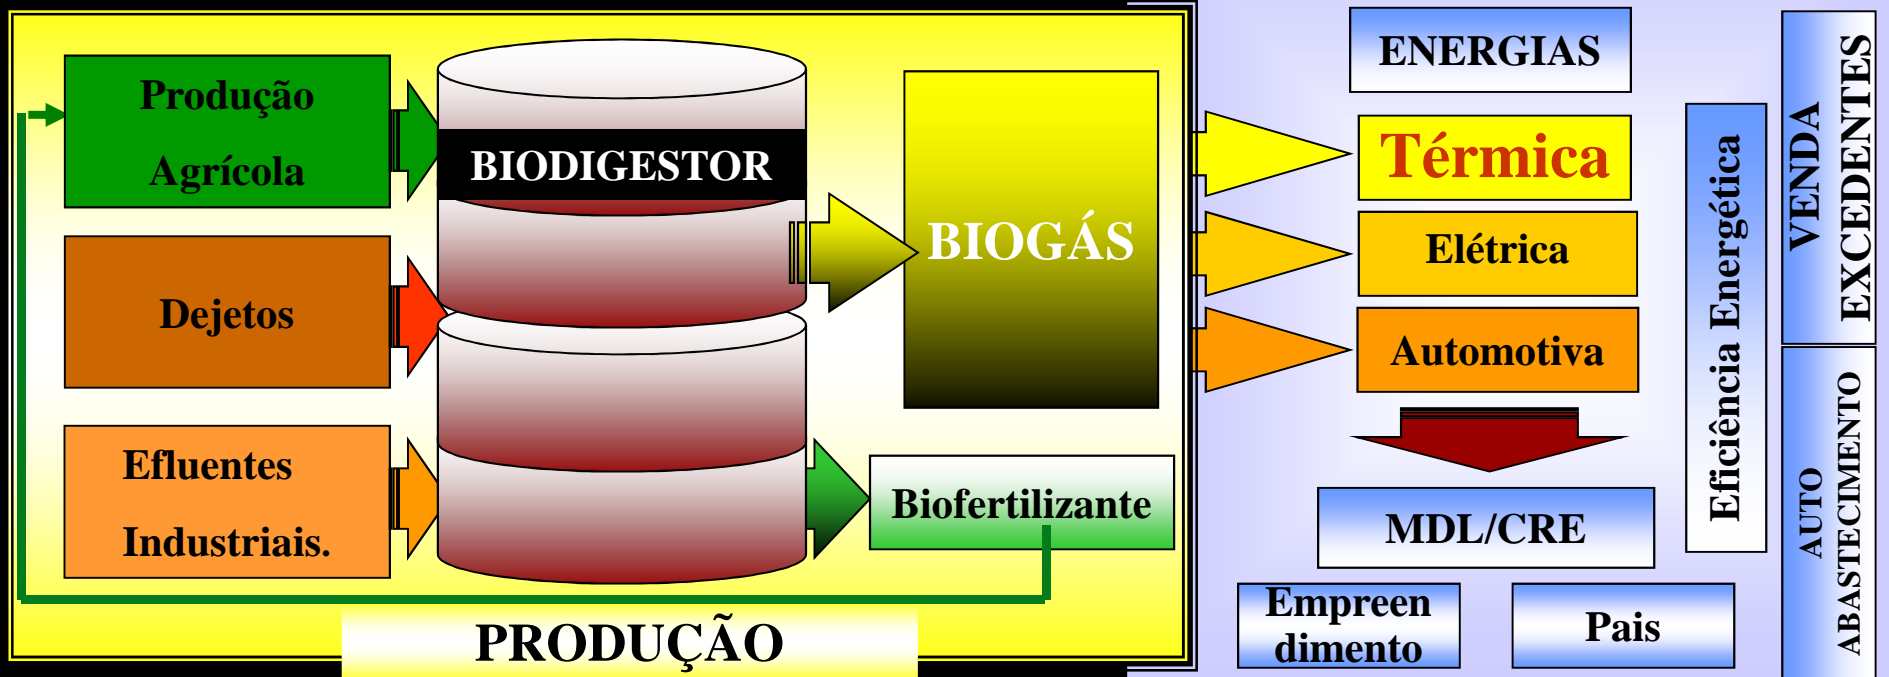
Produção Agrícola

Dejetos

Efluentes Industriais.

BIODIGESTOR

BIOGÁS

Biofertilizante

PRODUÇÃO

ENERGIAS

Térmica

Elétrica

Automotiva

MDL/CRE

Empreen dimento

Pais

Eficiência Energética

VENDA EXCEDENTES

AUTO ABASTECIMENTO